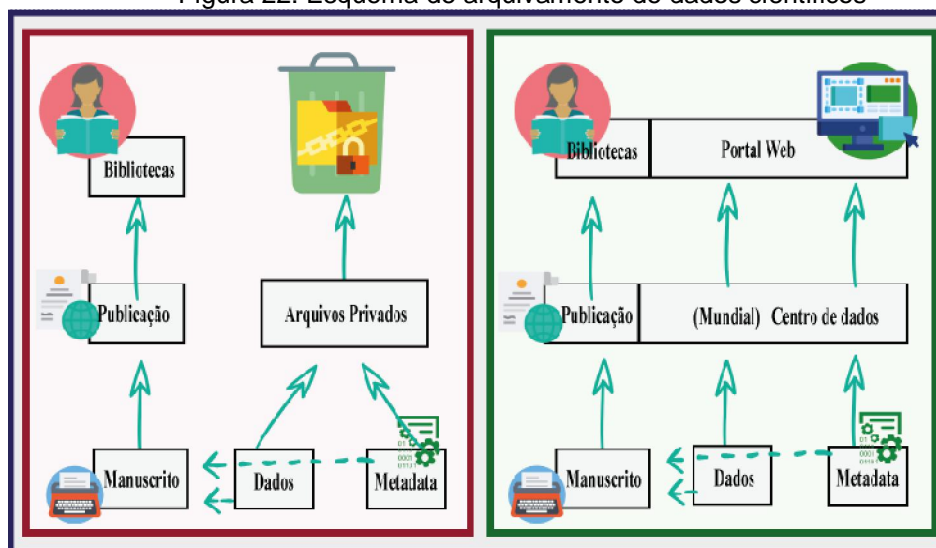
Figura 22. Esquema de arquivamento de dados científicos

Bibliotecas

Publicação

Arquivos Privados

Manuscrito

Dados

Metadata

Bibliotecas

Portal Web

Publicação

(Mundial) Centro de dados

Manuscrito

Dados

Metadata